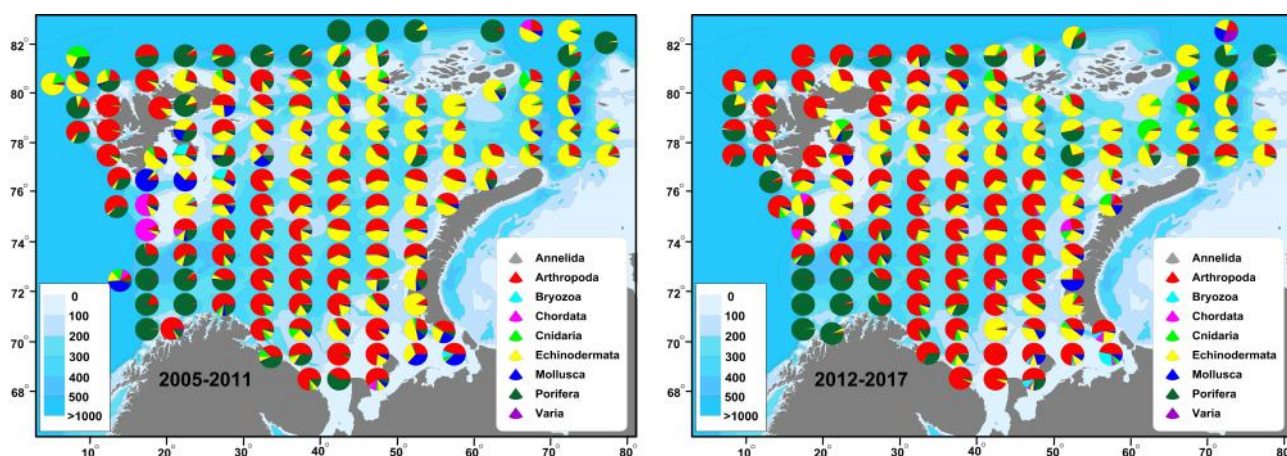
82°
80°
78°
76°
74°
72°
70°
68°
0
100
200
300
400
500
>1000
2005-2011
Annelida
Arthropoda
Bryozoa
Chordata
Cnidaria
Echinodermata
Mollusca
Porifera
Varia
10°
20°
30°
40°
50°
60°
70°
80°

82°
80°
78°
76°
74°
72°
70°
68°
0
100
200
300
400
500
>1000
2012-2017
Annelida
Arthropoda
Bryozoa
Chordata
Cnidaria
Echinodermata
Mollusca
Porifera
Varia
10°
20°
30°
40°
50°
60°
70°
80°